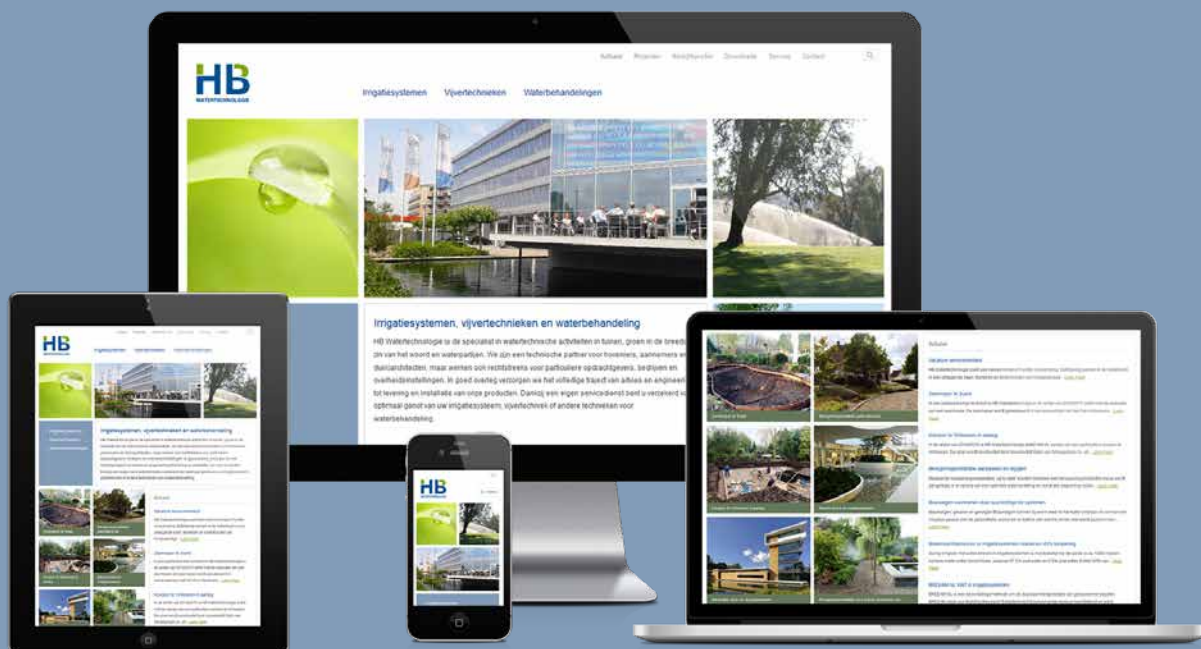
HB
WATERTECHNOLOGIE

Actueel Projecten Nieuwsbrief Downloads Service Contact

Irrigatiesystemen Vijvertechnieken Waterbehandelingen

Irrigatiesystemen, vijvertechnieken en waterbehandeling

HB Watertechnologie is de specialist in watertechnische activiteiten in tuinen, groen in de breedste zin van het woord en waterpartijen. We zijn een technische partner voor hoveniers, aannemers en duurzaamheidsdeskundigen, maar werken ook rechtstreeks voor particuliere opdrachtgevers, bedrijven en overheidsinstellingen. In goed overleg verzorgen we het volledige traject van advies en engineering tot levering en installatie van onze producten. Dankzij een eigen servicedienst bent u verzekerd van optimaal gebruik van uw irrigatiesysteem, vijvertechniek of andere technieken voor waterbehandeling.

HB

Irrigatiesystemen, vijvertechnieken en waterbehandeling

Actueel

HB

Actueel